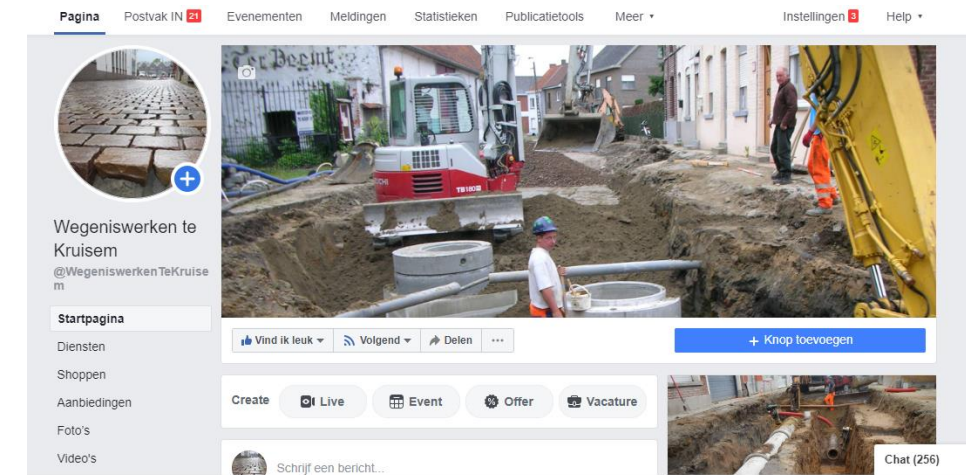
Pagina Postvak IN 21 Evenementen Meldingen Statistieken Publicatietools Meer ▾ Instellingen 3 Help ▾

Wegeniswerken te Kruisem
@WegeniswerkenTeKruisem

Startpagina
Diensten
Shoppen
Aanbiedingen
Foto's
Video's

Vind ik leuk ▾ Volgend ▾ Delen ···
+ Knop toevoegen

Create Live Event Offer Vacature

Schrijf een bericht...

Chat (256)